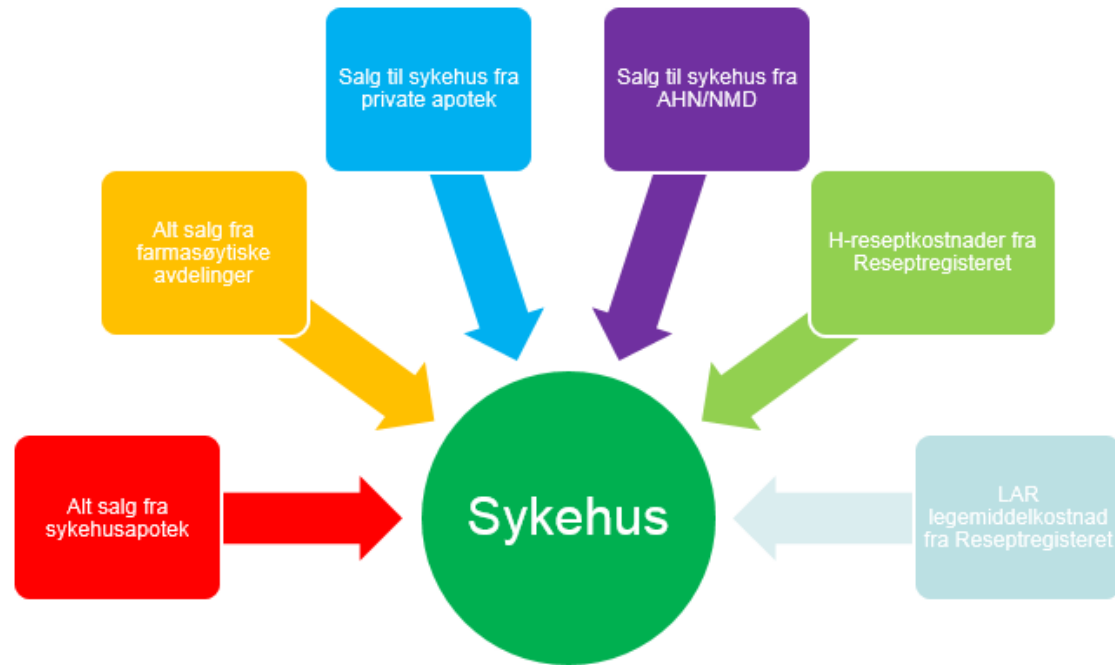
Salg til sykehus fra private apotek

Salg til sykehus fra AHN/NMD

Alt salg fra farmasøytiske avdelinger

H-reseptkostnader fra Reseptregisteret

Alt salg fra sykehusapotek

Sykehus

LAR legemiddelkostnad fra Reseptregisteret